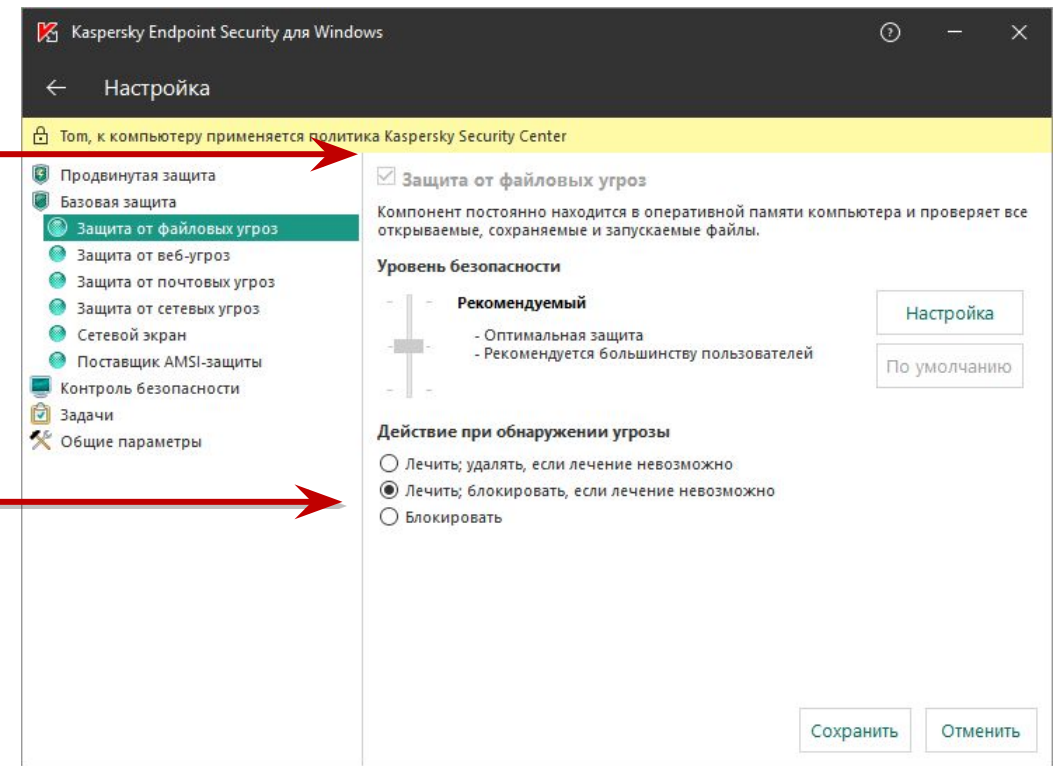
Kaspersky Endpoint Security для Windows

?

Настройка

Tom, к компьютеру применяется политика Kaspersky Security Center

Продвинутая защита
Базовая защита
Защита от файловых угроз
Защита от веб-угроз
Защита от почтовых угроз
Защита от сетевых угроз
Сетевой экран
Поставщик AMSI-защиты
Контроль безопасности
Задачи
Общие параметры

Защита от файловых угроз

Компонент постоянно находится в оперативной памяти компьютера и проверяет все открываемые, сохраняемые и запускаемые файлы.

Уровень безопасности

Рекомендуемый

- Оптимальная защита
- Рекомендуется большинству пользователей

Настройка

По умолчанию

Действие при обнаружении угрозы

Лечить; удалять, если лечение невозможно
Лечить; блокировать, если лечение невозможно
Блокировать

Сохранить

Отменить